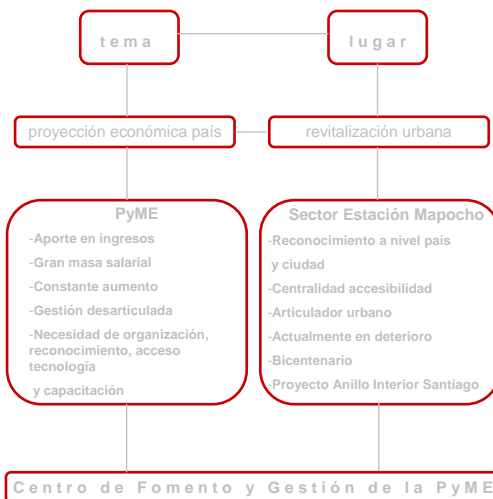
tema

lugar

proyección económica país

revitalización urbana

PyME

-Aporte en ingresos

-Gran masa salarial

-Constante aumento

-Gestión desarticulada

-Necesidad de organización, reconocimiento, acceso tecnología

y capacitación

Sector Estación Mapocho

-Reconocimiento a nivel país

y ciudad

-Centralidad accesibilidad

-Articulador urbano

-Actualmente en deterioro

-Bicentenario

-Proyecto Anillo Interior Santiago

Centro de Fomento y Gestión de la PyME